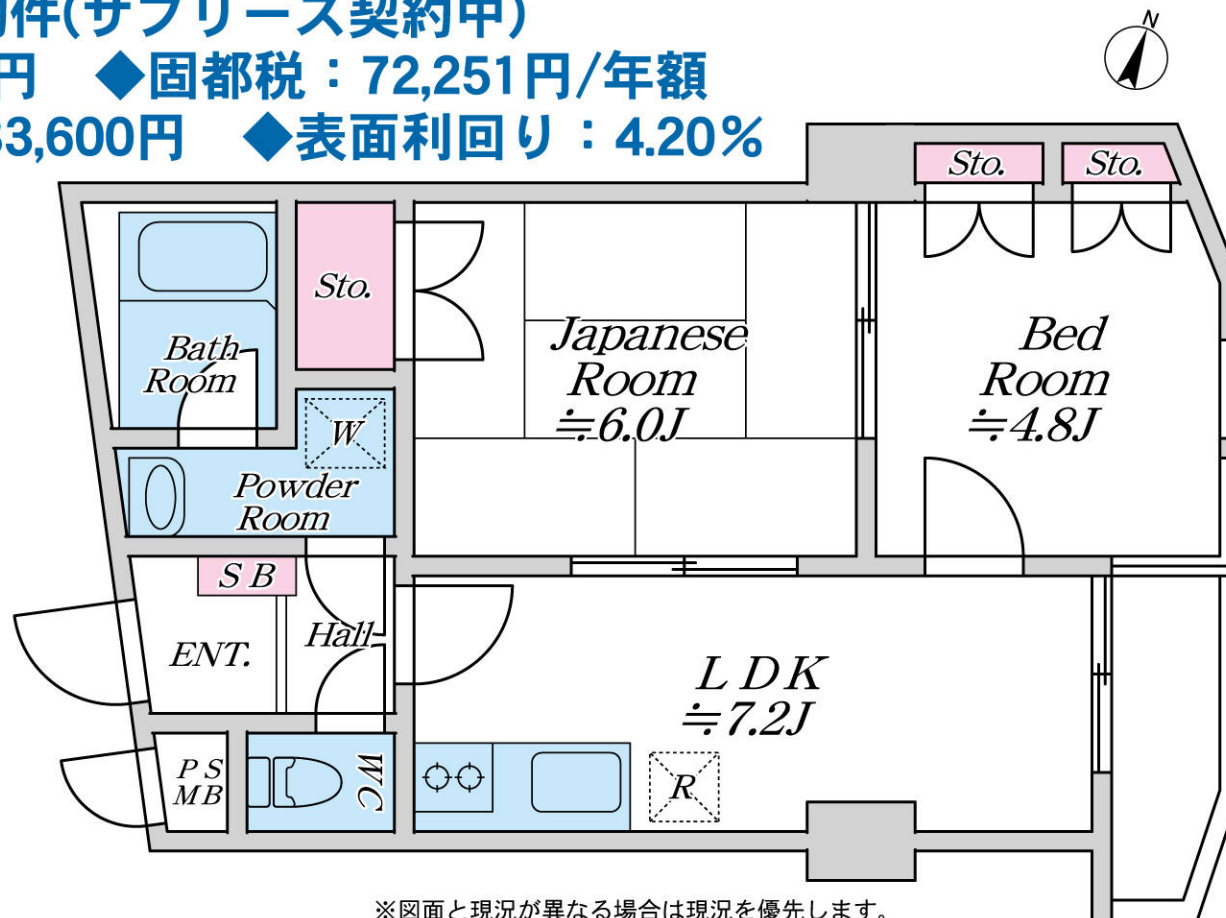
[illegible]件(サブリース契約中)
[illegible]円　◆固都税：72,251円/年額
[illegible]3,600円　◆表面利回り：4.20％

N

Sto.
Sto.
Sto.
Bath Room
W
Powder Room
Japanese Room
≒6.0J
Bed Room
≒4.8J
S B
ENT.
Hall
L D K
≒7.2J
P S
M B
WC
R

※図面と現況が異なる場合は現況を優先します。